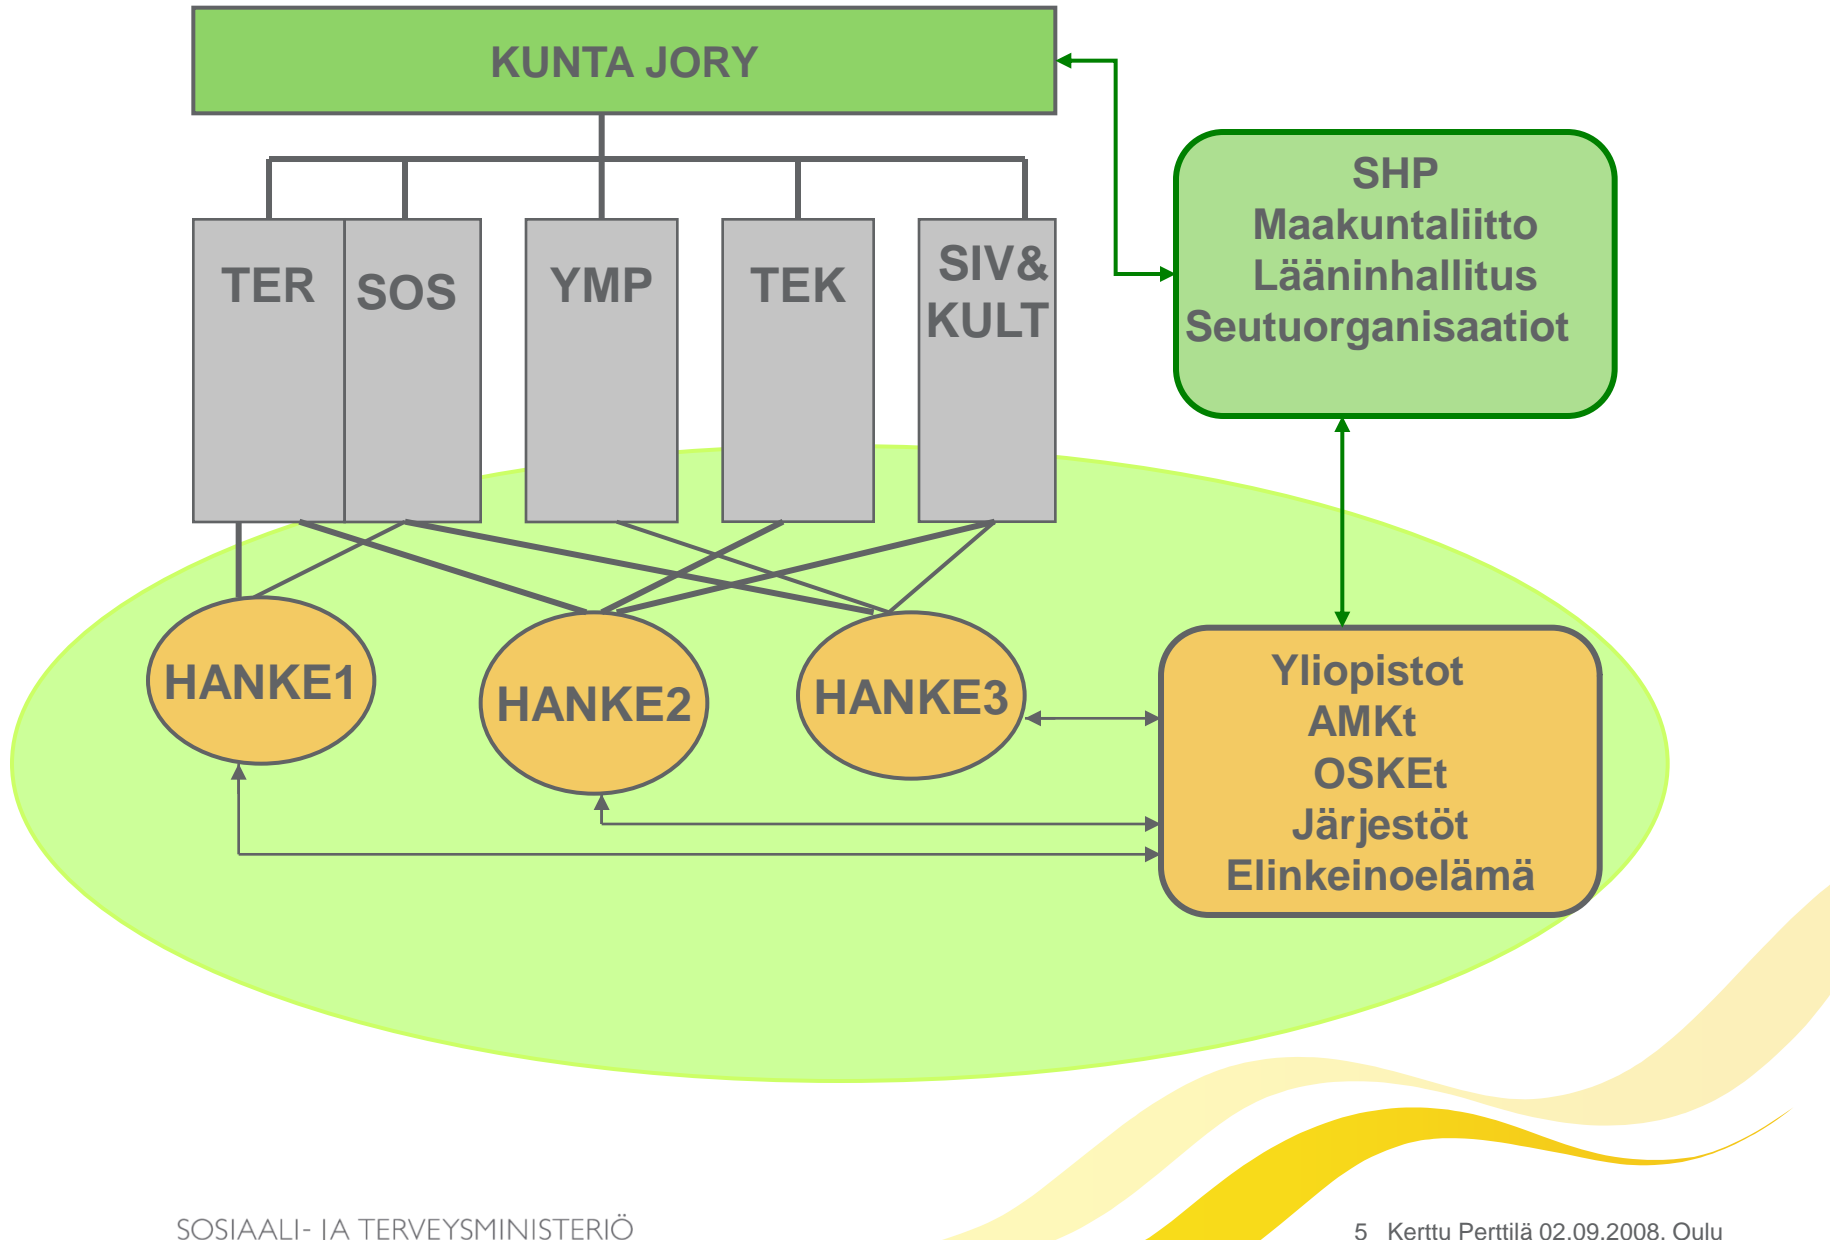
KUNTA JORY

TER

SOS

YMP

TEK

SIV&
KULT

SHP
Maakuntaliitto
Lääninhallitus
Seutuorganisaatiot

HANKE1

HANKE2

HANKE3

Yliopistot
AMKt
OSKEt
Järjestöt
Elinkeinoelämä

SOSIAALI- JA TERVEYSMINISTERIÖ

5 Kerttu Perttilä 02.09.2008, Oulu